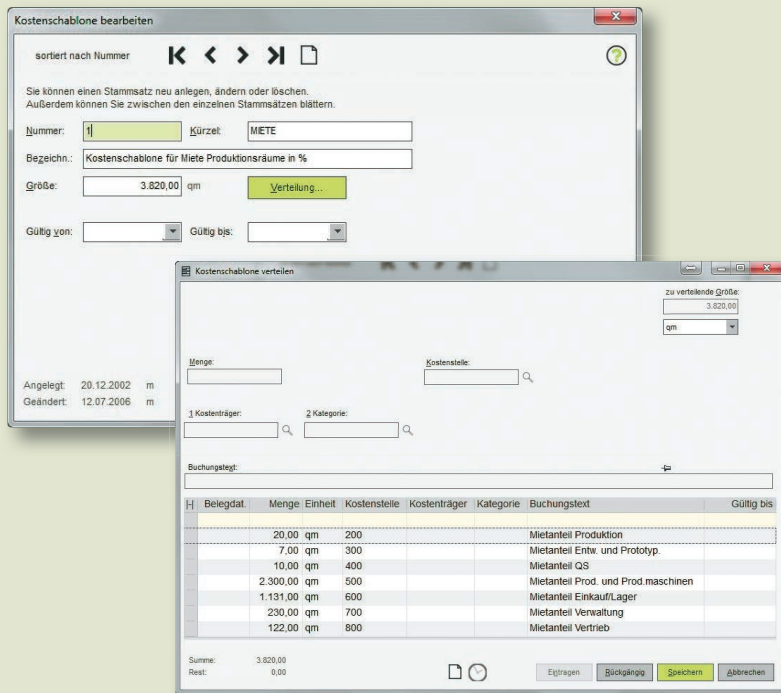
Kostenschablone bearbeiten

sortiert nach Nummer

Sie können einen Stammsatz neu anlegen, ändern oder löschen.
Außerdem können Sie zwischen den einzelnen Stammsätzen blättern.

Nummer: 1
Kürzel: MIETE
Bezeichn.: Kostenschablone für Miete Produktionsräume in %
Größe: 3.820,00 qm
Verteilung...
Gültig von:
Gültig bis:

Angelegt: 20.12.2002 m
Geändert: 12.07.2006 m

Kostenschablone verteilen

zu verteilende Größe:
3.820,00
qm

Menge:
Kostenstelle:
1 Kostenträger:
2 Kategorie:
Buchungstext:

| H | Belegdat. | Menge | Einheit | Kostenstelle | Kostenträger | Kategorie | Buchungstext | Gültig bis |
|---|---|---|---|---|---|---|---|---|
| | | | | | | | | |
| | | 20,00 | qm | 200 | | | Mietanteil Produktion | |
| | | 7,00 | qm | 300 | | | Mietanteil Entw. und Prototyp. | |
| | | 10,00 | qm | 400 | | | Mietanteil QS | |
| | | 2.300,00 | qm | 500 | | | Mietanteil Prod. und Prod.maschinen | |
| | | 1.131,00 | qm | 600 | | | Mietanteil Einkauf/Lager | |
| | | 230,00 | qm | 700 | | | Mietanteil Verwaltung | |
| | | 122,00 | qm | 800 | | | Mietanteil Vertrieb | |

Summe: 3.820,00
Rest: 0,00

Eintragen
Rückgängig
Speichern
Abbrechen